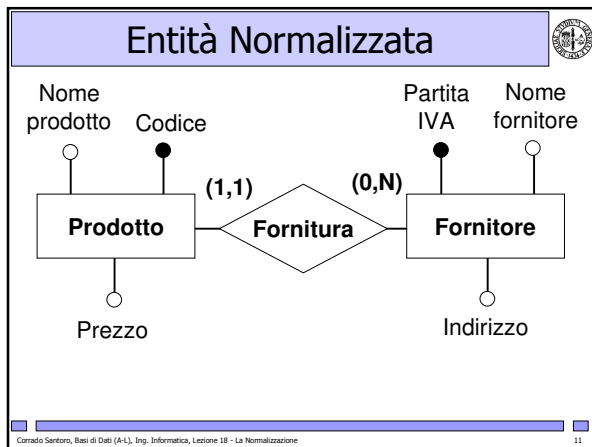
Entità Normalizzata

Nome prodotto

Codice

Partita IVA

Nome fornitore

(1,1)

(0,N)

Prodotto

Fornitura

Fornitore

Prezzo

Indirizzo

Corrado Santoro, Basi di Dati (A-L), Ing. Informatica, Lezione 18 - La Normalizzazione

11